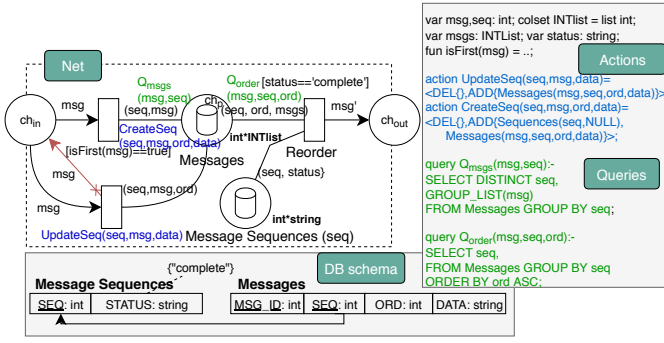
Net

$Q_{msgs}$ (msg,seq)

$Q_{order}$ [status=='complete'] (msg,seq,ord)

$ch_{in}$

msg

(seq,msg)

$ch_p$

(seq, ord, msgs)

msg'

$ch_{out}$

CreateSeq (seq,msg,ord,data)

int*INTlist

Reorder

[isFirst(msg)==true]

Messages

msg

(seq,msg,ord)

(seq, status)

msg

int*string

UpdateSeq(seq,msg,data)

Message Sequences (seq)

var msg,seq: int; colset INTlist = list int;
var msgs: INTList; var status: string;
fun isFirst(msg) = ..;

Actions

action UpdateSeq(seq,msg,data)=
<DEL{},ADD{Messages(msg,seq,ord,data)}>
action CreateSeq(seq,msg,ord,data)=
<DEL{},ADD{Sequences(seq,NULL), Messages(msg,seq,ord,data)}>;

Queries

query $Q_{msgs}$(msg,seq):-
SELECT DISTINCT seq,
GROUP_LIST(msg)
FROM Messages GROUP BY seq;

query $Q_{order}$(msg,seq,ord):-
SELECT seq,
FROM Messages GROUP BY seq
ORDER BY ord ASC;

DB schema

{"complete"}

Message Sequences

Messages

| SEQ: int | STATUS: string |
|---|---|

| MSG_ID: int | SEQ: int | ORD: int | DATA: string |
|---|---|---|---|